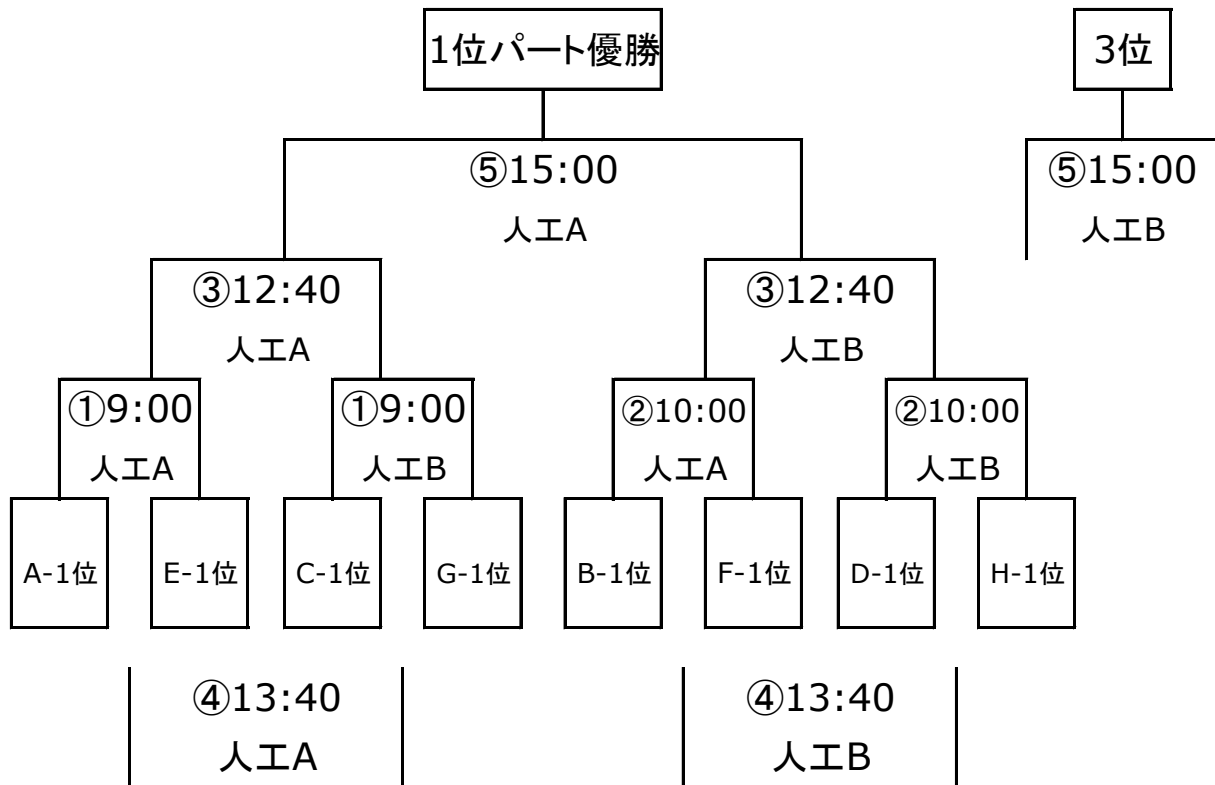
1位パート優勝

3位

⑤15:00
人工A

⑤15:00
人工B

③12:40
人工A

③12:40
人工B

①9:00
人工A

①9:00
人工B

②10:00
人工A

②10:00
人工B

A-1位

E-1位

C-1位

G-1位

B-1位

F-1位

D-1位

H-1位

④13:40
人工A

④13:40
人工B